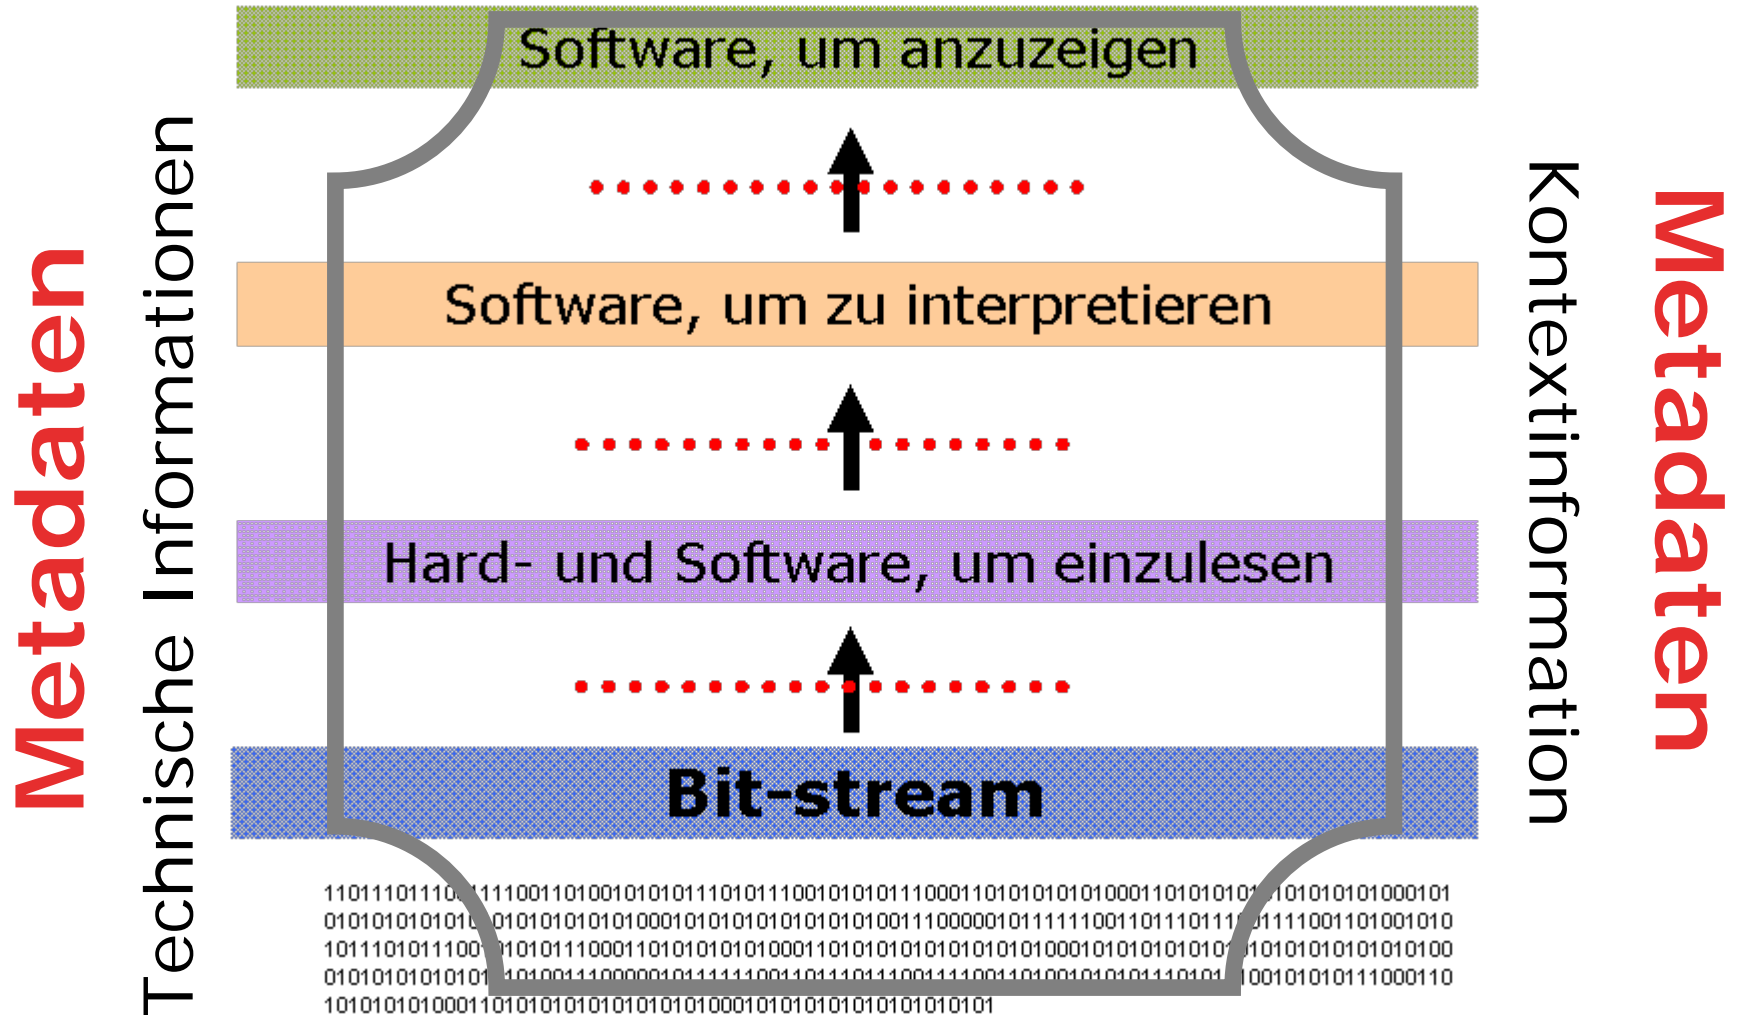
Metadaten

Technische Informationen

Software, um anzuzeigen

Software, um zu interpretieren

Hard- und Software, um einzulesen

Bit-stream

Kontextinformation

Metadaten

1101110111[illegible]1110011010010101011101011100101010111000110101010101000110101010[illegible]1010101010000101
010101010101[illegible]0101010101010001010101010101010100111000001011111100110111011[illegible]01111001101001010
1011101011100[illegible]0101011100011010101010100011010101010101010101000101010101010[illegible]1010101010101010100
010101010101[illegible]1010011100000101111110011011101110011100110100101010111010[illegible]1001010101011000110
10101010100011010101010101010101010001010101010101010101